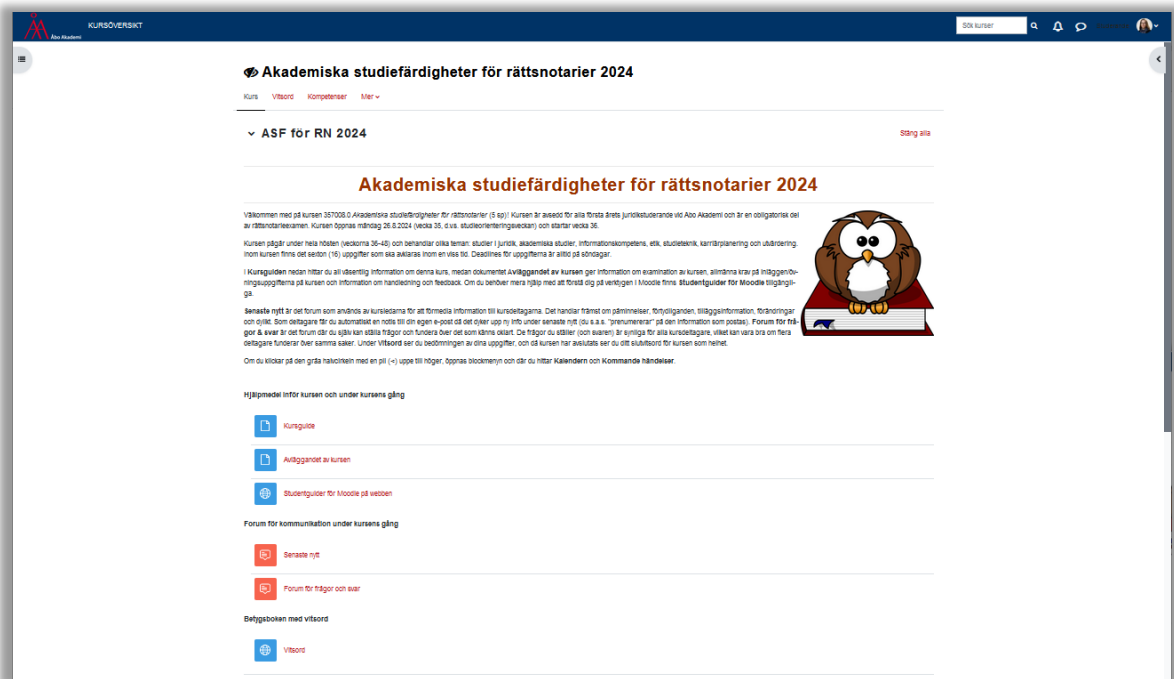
Åbo Akademi KURSÖVERSIKT

Sök kurser

Akademiska studiefärdigheter för rättsnotarier 2024

Kurs Vitsord Kompetenser Mer

ASF för RN 2024

Stäng alla

Akademiska studiefärdigheter för rättsnotarier 2024

Välkommen på kursen 357008.0 Akademiska studiefärdigheter för rättsnotarier (5 sp)! Kursen är avsedd för alla första årets juridikstuderande vid Åbo Akademi och är en obligatorisk del av rättsnotarieexamen. Kursen öppnas måndag 26.8.2024 (vecka 35, d.v.s. studieorienteringsveckan) och startar vecka 36.

Kursen pågår under hela hösten (veckorna 36-48) och behandlar olika teman: studier i juridik, akademiska studier, informationskompetens, etik, studieteknik, karriärplanering och utvärdering. Inom kursen finns det sexton (16) uppgifter som ska avklaras inom en viss tid. Deadlines för uppgifterna är alltid på söndagar.

I Kursguiden nedan hittar du all väsentlig information om denna kurs, medan dokumentet Avläggandet av kursen ger information om examination av kursen, allmänna krav på inläggen/övningsuppgifterna på kursen och information om handledning och feedback. Om du behöver mera hjälp med att förstå dig på verktygen i Moodle finns Studentguider för Moodle tillgängliga.

Senaste nytt är det forum som används av kursledarna för att förmedla information till kursdeltagarna. Det handlar främst om påminnelser, förtydliganden, tilläggsinformation, förändringar och dylikt. Som deltagare får du automatiskt en notis till din egen e-post då det dyker upp ny info under senaste nytt (du s.a.s. "prenumererar" på den information som postas). Forum för frågor & svar är det forum där du själv kan ställa frågor och fundera över det som känns oklart. De frågor du ställer (och svaren) är synliga för alla kursdeltagare, vilket kan vara bra om flera deltagare funderar över samma saker. Under Vitsord ser du bedömningen av dina uppgifter, och då kursen har avslutats ser du ditt slutvitsord för kursen som helhet.

Om du klickar på den gråa halvcirkeln med en pil (<) uppe till höger, öppnas blockmenyn och där du hittar Kalendern och Kommande händelser.

Hjälpmedel inför kursen och under kursens gång

Kursguide

Avläggandet av kursen

Studentguider för Moodle på webben

Forum för kommunikation under kursens gång

Senaste nytt

Forum för frågor och svar

Betygsboken med vitsord

Vitsord